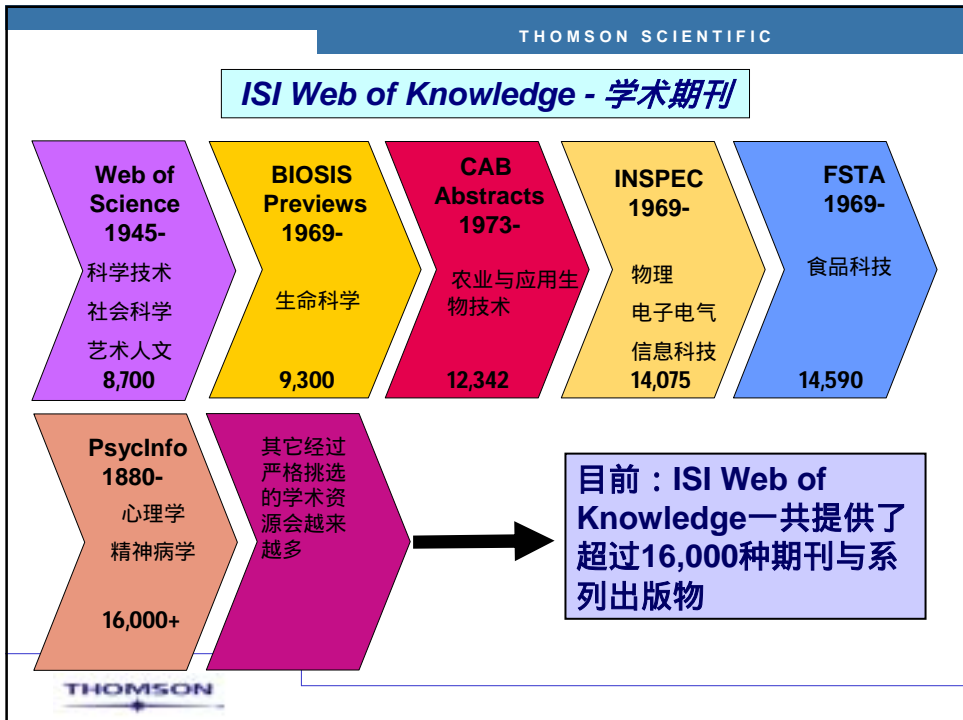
THOMSON SCIENTIFIC

ISI Web of Knowledge - 学术期刊

Web of Science 1945-
科学技术
社会科学
艺术人文
8,700

BIOSIS Previews 1969-
生命科学
9,300

CAB Abstracts 1973-
农业与应用生物技术
12,342

INSPEC 1969-
物理
电子电气
信息科技
14,075

FSTA 1969-
食品科技
14,590

PsycInfo 1880-
心理学
精神病学
16,000+

其它经过严格挑选的学术资源会越来越多

目前：ISI Web of Knowledge一共提供了超过16,000种期刊与系列出版物

THOMSON